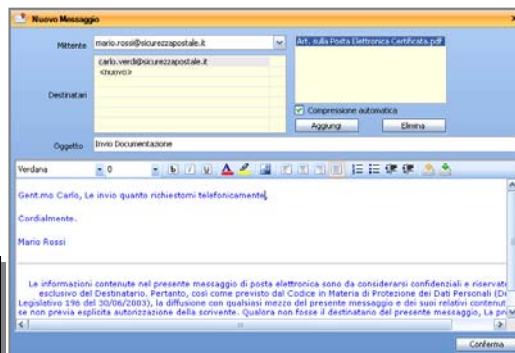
Nuovo Messaggio

Mittente mario.rossi@sicurezzapostale.it

Art. sulla Posta Elettronica Certificata.pdf

Destinatari carlo.verdi@sicurezzapostale.it
<nuovo>

Compressione automatica

Aggiungi Elimina

Oggetto Invio Documentazione

Verdana 8

Gent.mo Carlo, Le invio quanto richiestomi telefonicamente.

Cordialmente.

Mario Rossi

Le informazioni contenute nel presente messaggio di posta elettronica sono da considerarsi confidenziali e riservat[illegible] esclusivo del Destinatario. Pertanto, così come previsto dal Codice in Materia di Protezione dei Dati Personali (D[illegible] Legislativo 196 del 30/06/2003), la diffusione con qualsiasi mezzo del presente messaggio e dei suoi relativi contenut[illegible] se non previa esplicita autorizzazione della scrivente. Qualora non fosse il destinatario del presente messaggio, La pr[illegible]

Conferma